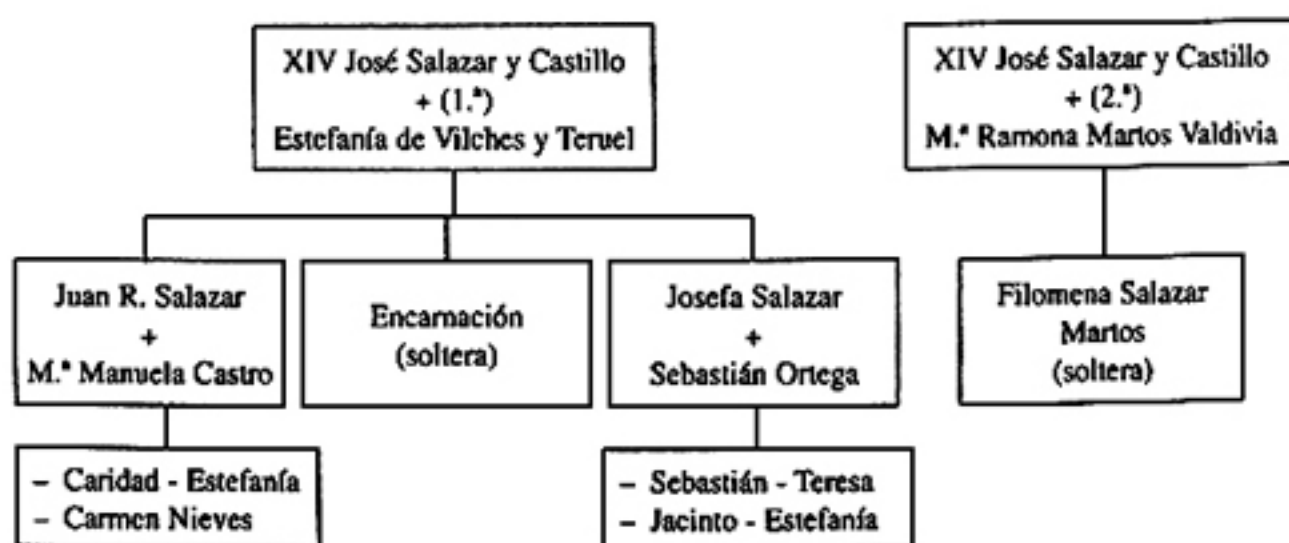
XIV José Salazar y Castillo
+ (1.ª)
Estefanía de Vilches y Teruel

XIV José Salazar y Castillo
+ (2.ª)
M.ª Ramona Martos Valdivia

Juan R. Salazar
+
M.ª Manuela Castro

Encarnación
(soltera)

Josefa Salazar
+
Sebastián Ortega

Filomena Salazar
Martos
(soltera)

– Caridad - Estefanía
– Carmen Nieves

– Sebastián - Teresa
– Jacinto - Estefanía